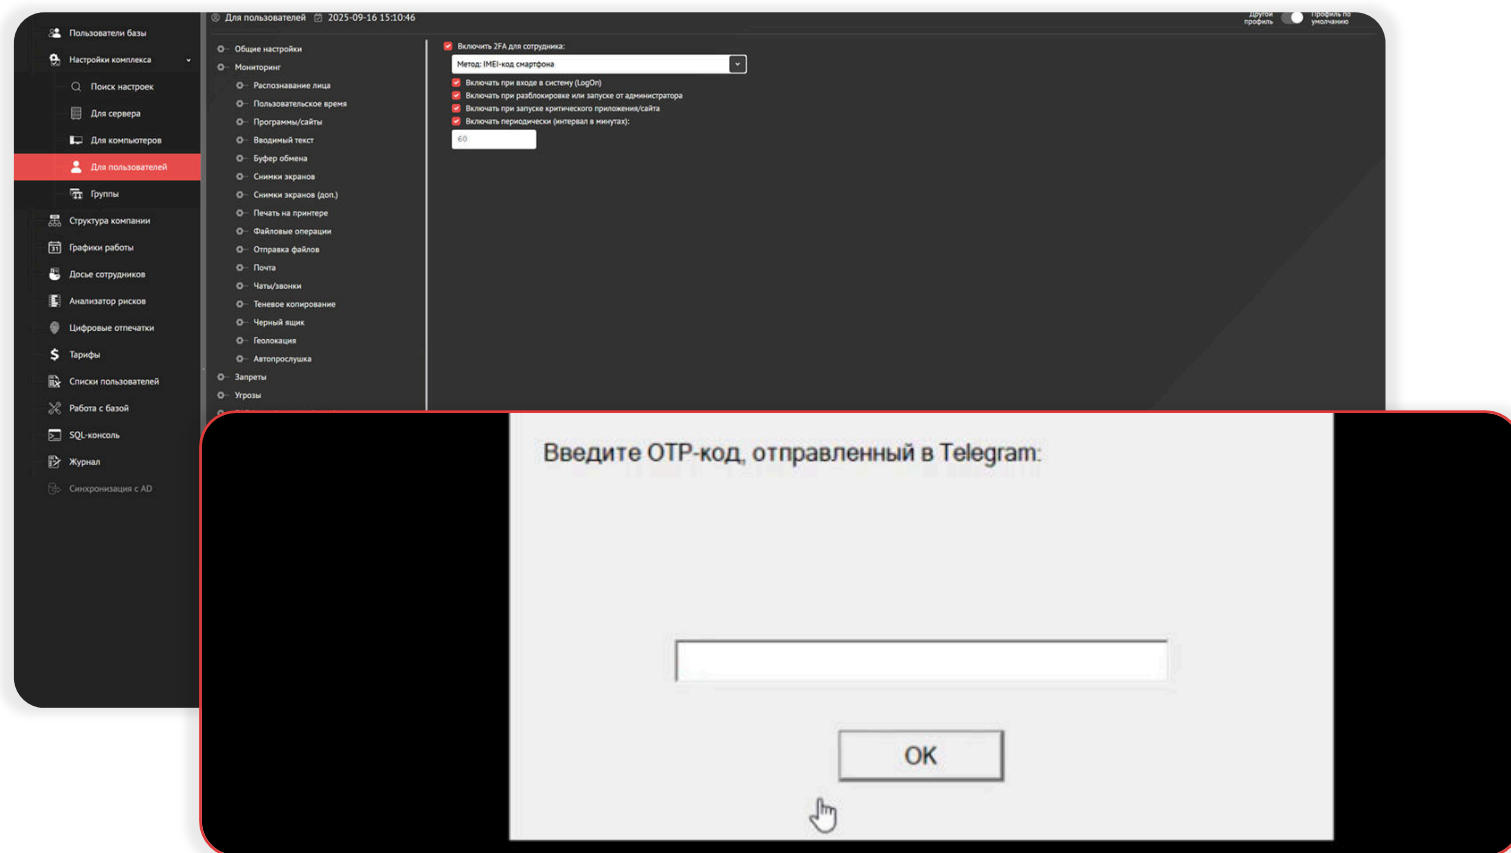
Пользователи базы
Настройки комплекса
Поиск настроек
Для сервера
Для компьютеров
Для пользователей
Группы
Структура компании
Графики работы
Досье сотрудников
Анализатор рисков
Цифровые отпечатки
Тарифы
Списки пользователей
Работа с базой
SQL-консоль
Журнал
Синхронизация с AD

Для пользователей 2025-09-16 15:10:46

Другой профиль Профиль по умолчанию

Общие настройки
Мониторинг
Распознавание лица
Пользовательское время
Программы/сайты
Вводимый текст
Буфер обмена
Снимки экранов
Снимки экранов (доп.)
Печать на принтере
Файловые операции
Отправка файлов
Почта
Чаты/звонки
Теневое копирование
Черный ящик
Геолокация
Автопрослушка
Запреты
Угрозы

Включить 2FA для сотрудника:
Метод: IMEI-код смартфона
Включать при входе в систему (LogOn)
Включать при разблокировке или запуске от администратора
Включать при запуске критического приложения/сайта
Включать периодически (интервал в минутах):
60

Введите OTP-код, отправленный в Telegram:

OK